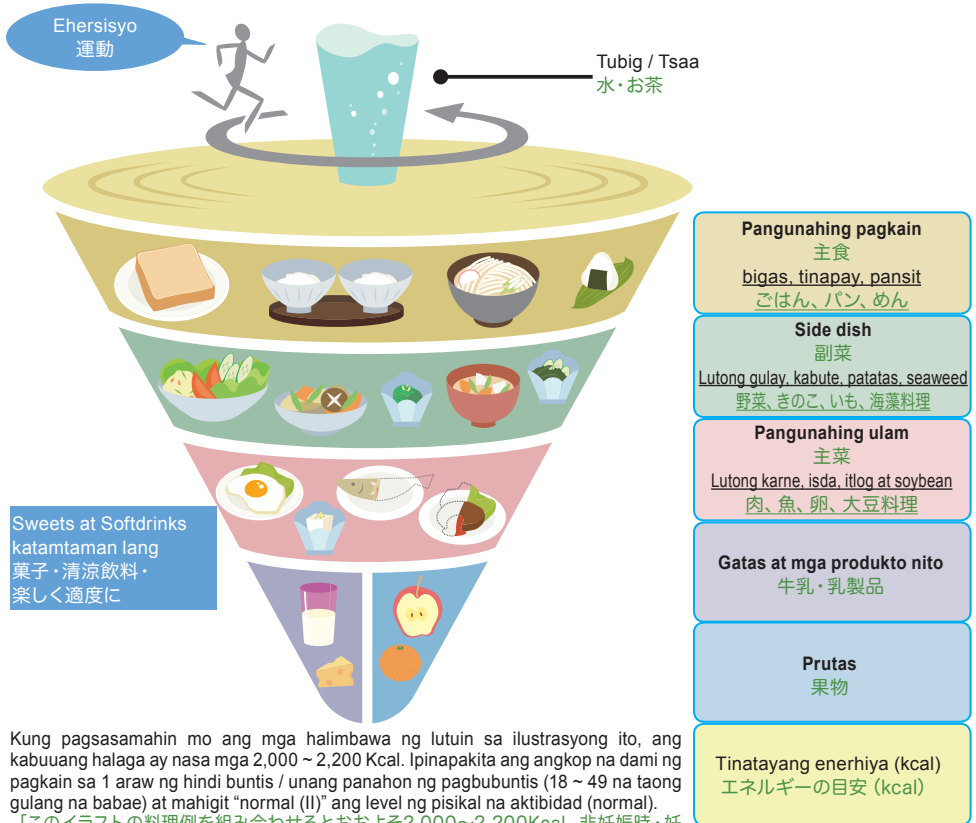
Ehersisyo
運動

Tubig / Tsaa
水・お茶

Pangunahing pagkain
主食
bigas, tinapay, pansit
ごはん、パン、めん

Side dish
副菜
Lutong gulay, kabute, patatas, seaweed
野菜、きのこ、いも、海藻料理

Pangunahing ulam
主菜
Lutong karne, isda, itlog at soybean
肉、魚、卵、大豆料理

Gatas at mga produkto nito
牛乳・乳製品

Prutas
果物

Tinatayang enerhiya (kcal)
エネルギーの目安（kcal）

Sweets at Softdrinks katamtaman lang
菓子・清涼飲料・
楽しく適度に

Kung pagsasamahin mo ang mga halimbawa ng lutuin sa ilustrasyong ito, ang kabuuang halaga ay nasa mga 2,000 ~ 2,200 Kcal. Ipinapakita ang angkop na dami ng pagkain sa 1 araw ng hindi buntis / unang panahon ng pagbubuntis (18 ~ 49 na taong gulang na babae) at mahigit "normal (II)" ang level ng pisikal na aktibidad (normal).
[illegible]